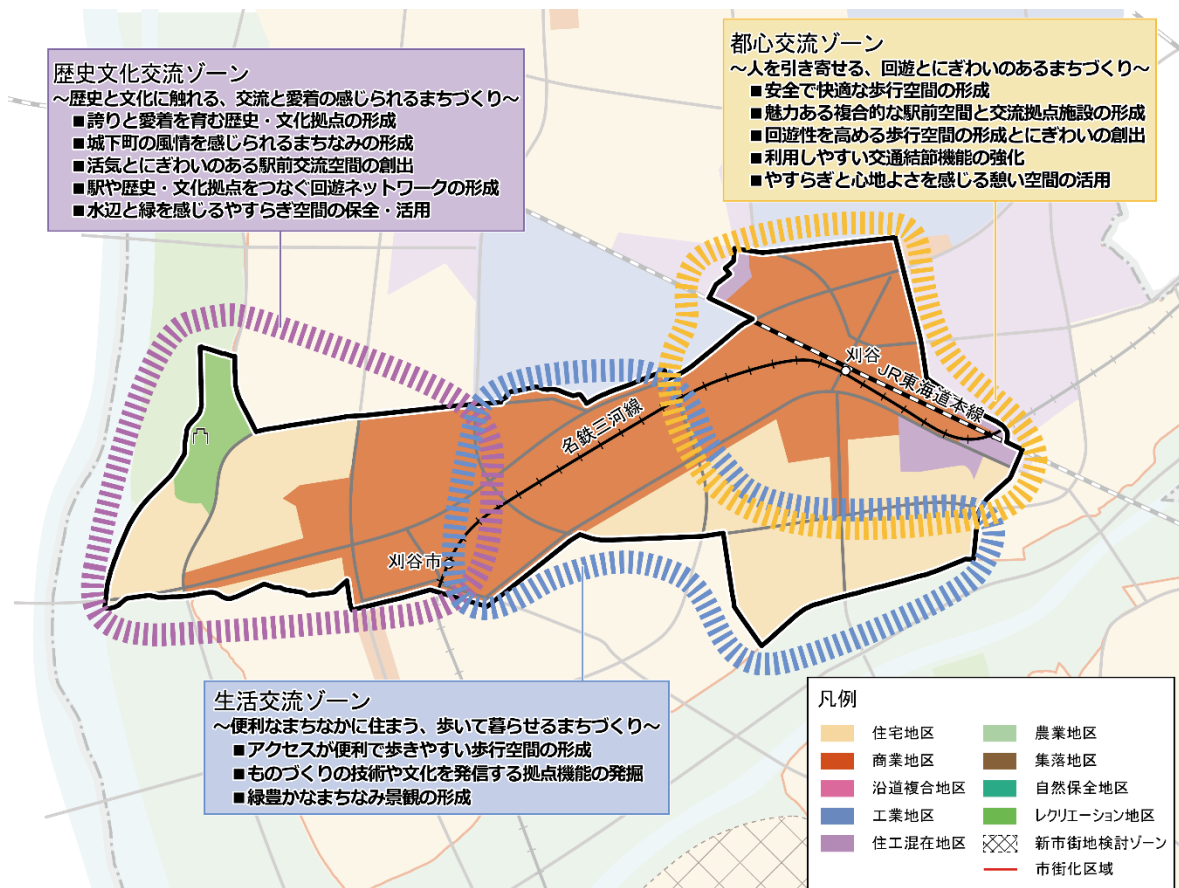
歴史文化交流ゾーン
～歴史と文化に触れる、交流と愛着の感じられるまちづくり～
■誇りと愛着を育む歴史・文化拠点の形成
■城下町の風情を感じられるまちなみの形成
■活気とにぎわいのある駅前交流空間の創出
■駅や歴史・文化拠点をつなぐ回遊ネットワークの形成
■水辺と緑を感じるやすらぎ空間の保全・活用

都心交流ゾーン
～人を引き寄せる、回遊とにぎわいのあるまちづくり～
■安全で快適な歩行空間の形成
■魅力ある複合的な駅前空間と交流拠点施設の形成
■回遊性を高める歩行空間の形成とにぎわいの創出
■利用しやすい交通結節機能の強化
■やすらぎと心地よさを感じる憩い空間の活用

刈谷
JR東海道本線
名鉄三河線
刈谷市

生活交流ゾーン
～便利なまちなかに住まう、歩いて暮らせるまちづくり～
■アクセスが便利で歩きやすい歩行空間の形成
■ものづくりの技術や文化を発信する拠点機能の発掘
■緑豊かなまちなみ景観の形成

凡例
住宅地区
商業地区
沿道複合地区
工業地区
住工混在地区
農業地区
集落地区
自然保全地区
レクリエーション地区
新市街地検討ゾーン
市街化区域